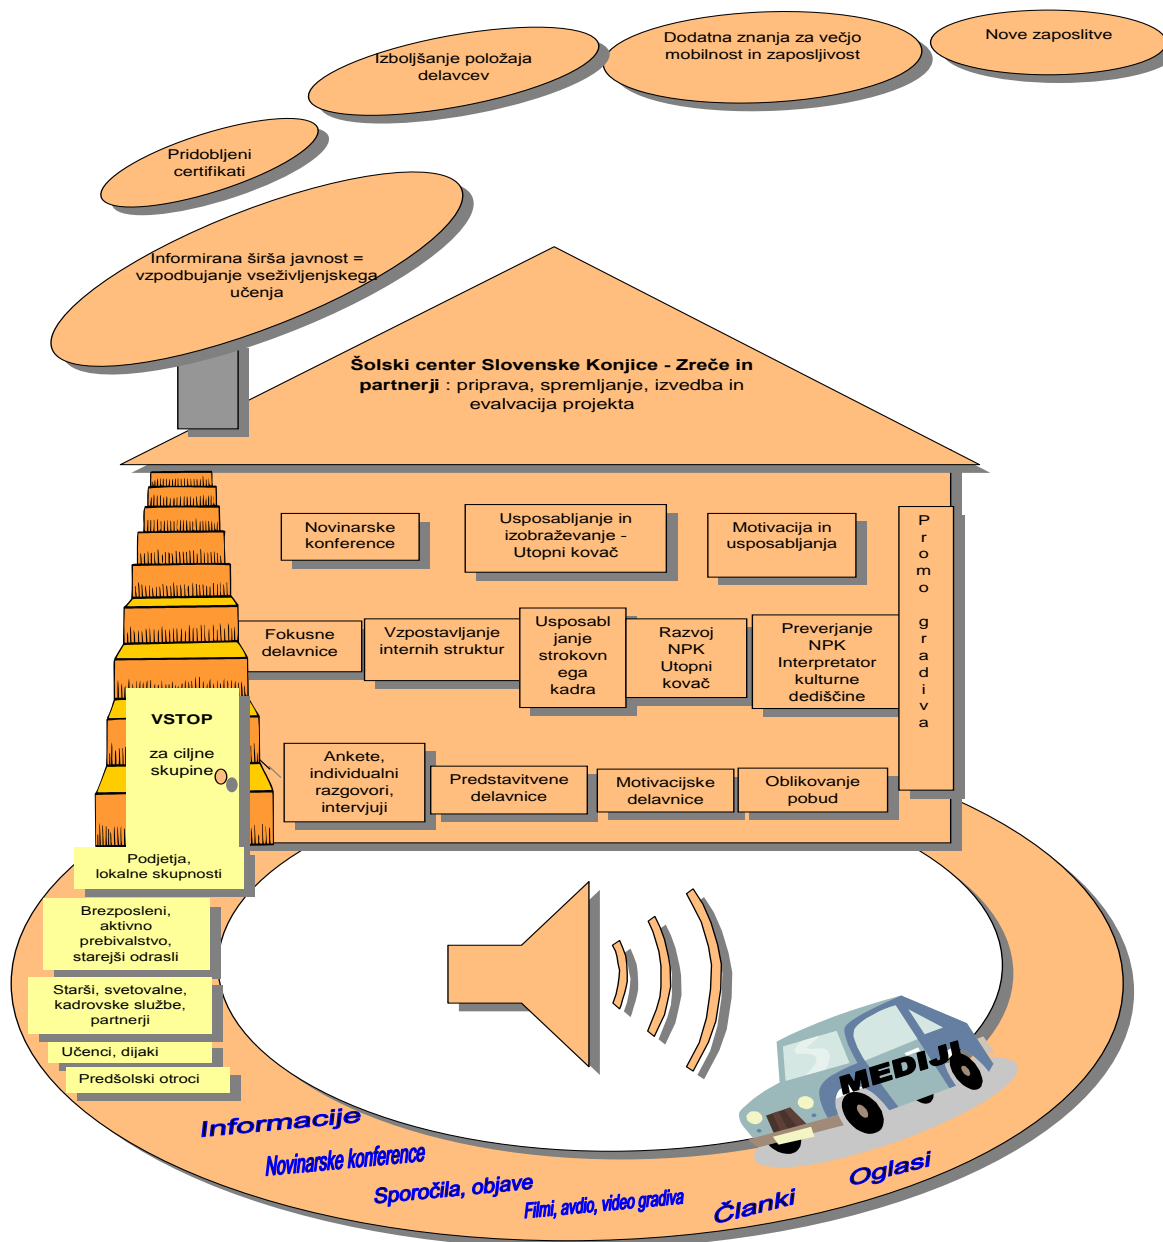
Nove zaposlitve

Dodatna znanja za večjo mobilnost in zaposljivost

Izboljšanje položaja delavcev

Pridobljeni certifikati

Informirana širša javnost = vzpodbujanje vseživljenjskega učenja

**Šolski center Slovenske Konjice - Zreče in partnerji** : priprava, spremljanje, izvedba in evalvacija projekta

Novinarske konference

Usposabljanje in izobraževanje - Utopni kovač

Motivacija in usposabljanja

Promo gradiva

Fokusne delavnice

Vzpostavljanje internih struktur

Usposabljanje strokovnega kadra

Razvoj NPK Utopni kovač

Preverjanje NPK Interpretator kulturne dediščine

VSTOP

za ciljne skupine

Ankete, individualni razgovori, intervjuji

Predstavitvene delavnice

Motivacijske delavnice

Oblikovanje pobud

Podjetja, lokalne skupnosti

Brezposleni, aktivno prebivalstvo, starejši odrasli

Starši, svetovalne, kadrovske službe, partnerji

Učenci, dijaki

Predšolski otroci

MEDIJI

Informacije

Novinarske konference

Sporočila, objave

Filmi, avdio, video gradiva

Članki

Oglasi